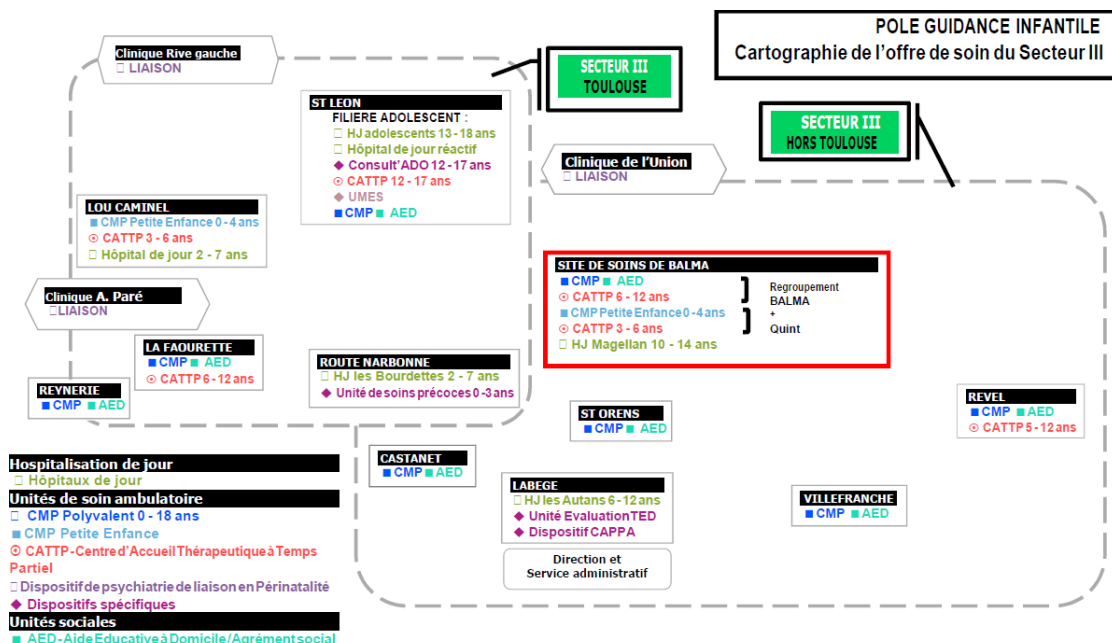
POLE GUIDANCE INFANTILE
Cartographie de l'offre de soin du Secteur III

Clinique Rive gauche
 LIAISON

SECTEUR III
TOULOUSE

ST LEON
FILIERE ADOLESCENT :
 HJ adolescents 13 - 18 ans
 Hôpital de jour réactif
◆ Consult'ADO 12 - 17 ans
⊙ CATTP 12 - 17 ans
◆ UMES
■ CMP ■ AED

SECTEUR III
HORS TOULOUSE

Clinique de l'Union
 LIAISON

LOU CAMINEL
■ CMP Petite Enfance 0 - 4 ans
⊙ CATTP 3 - 6 ans
 Hôpital de jour 2 - 7 ans

SITE DE SOINS DE BALMA
■ CMP ■ AED
⊙ CATTP 6 - 12 ans
■ CMP Petite Enfance 0 - 4 ans
⊙ CATTP 3 - 6 ans
 HJ Magellan 10 - 14 ans
Regroupement
BALMA
+
Quint

Clinique A. Paré
LIAISON

LA FAOURETTE
■ CMP ■ AED
⊙ CATTP 6 - 12 ans

ROUTE NARBONNE
 HJ les Bourdettes 2 - 7 ans
◆ Unité de soins précoces 0 - 3 ans

REYNERIE
■ CMP ■ AED

REVEL
■ CMP ■ AED
⊙ CATTP 5 - 12 ans

ST ORENS
■ CMP ■ AED

CASTANET
■ CMP ■ AED

LABEGE
 HJ les Autans 6 - 12 ans
◆ Unité Evaluation TED
◆ Dispositif CAPPA

VILLEFRANCHE
■ CMP ■ AED

Direction et
Service administratif

Hospitalisation de jour
 Hôpitaux de jour
Unités de soin ambulatoire
 CMP Polyvalent 0 - 18 ans
■ CMP Petite Enfance
⊙ CATTP - Centre d'Accueil Thérapeutique à Temps Partiel
 Dispositif de psychiatrie de liaison en Périnatalité
◆ Dispositifs spécifiques
Unités sociales
■ AED - Aide Educative à Domicile/Agrément social